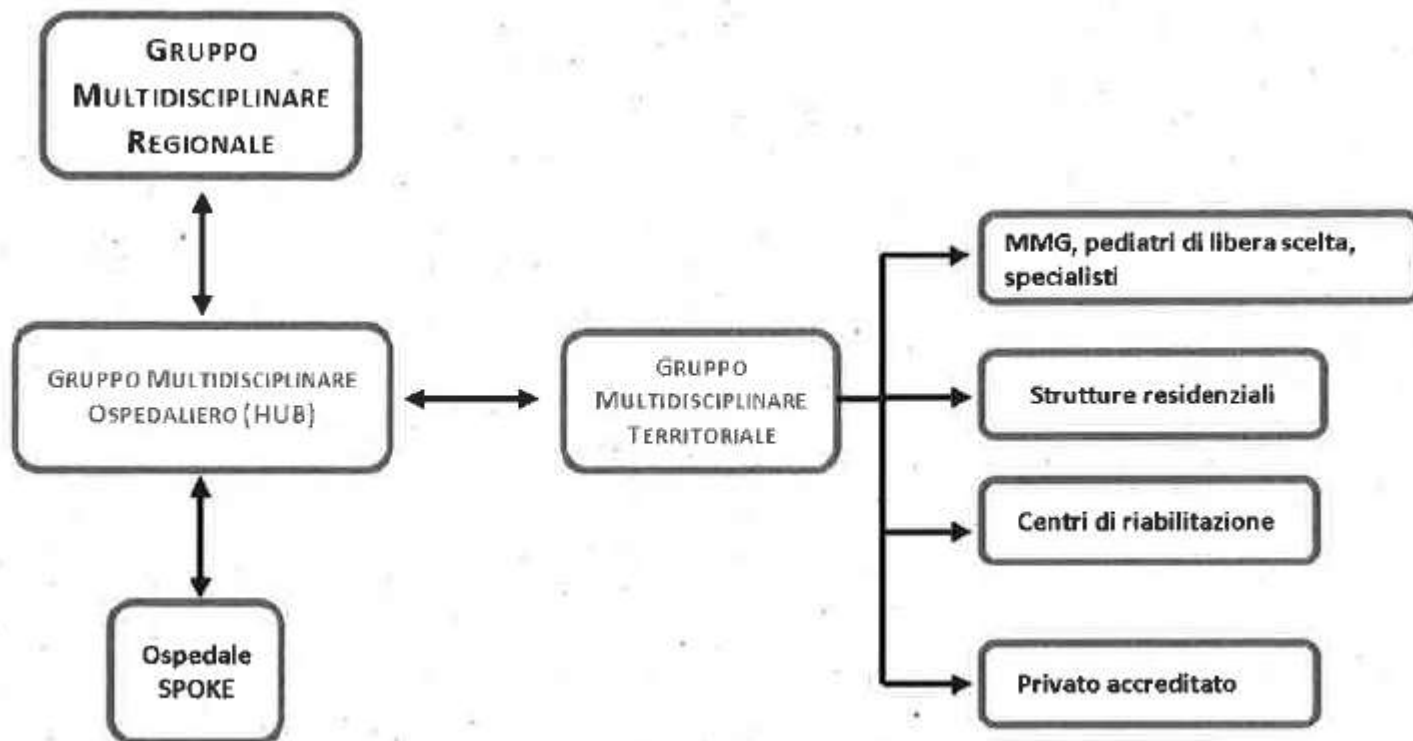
GRUPPO MULTIDISCIPLINARE REGIONALE

GRUPPO MULTIDISCIPLINARE OSPEDALIERO (HUB)

GRUPPO MULTIDISCIPLINARE TERRITORIALE

MMG, pediatri di libera scelta, specialisti

Strutture residenziali

Centri di riabilitazione

Privato accreditato

Ospedale SPOKE